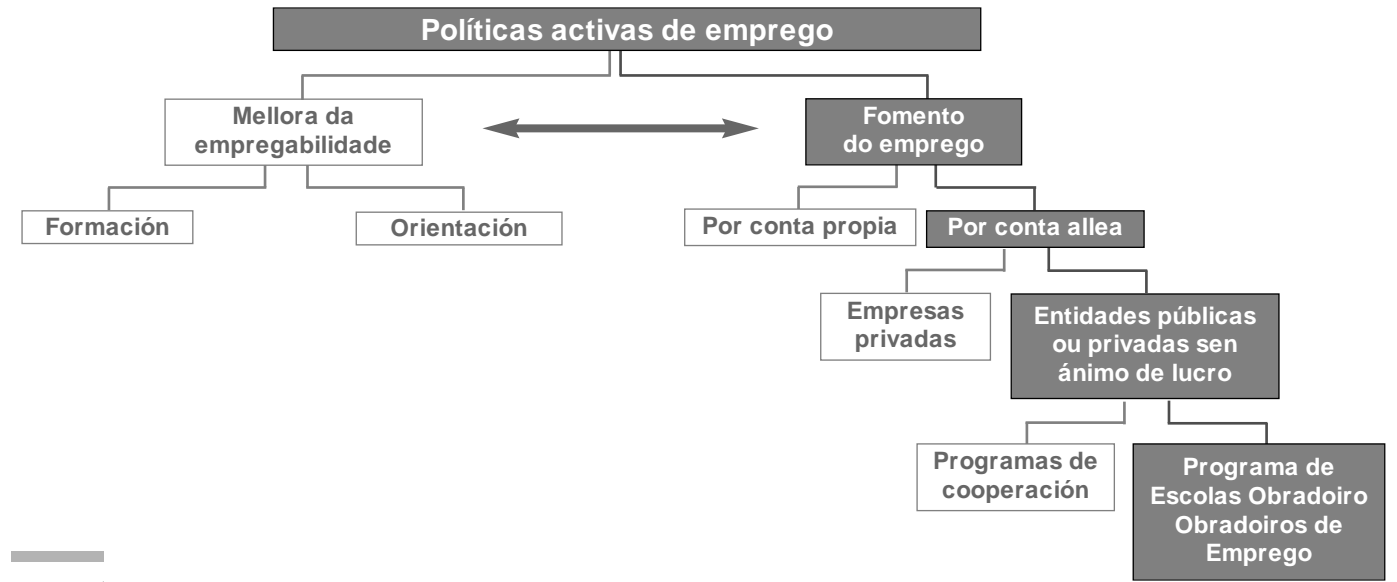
Políticas activas de emprego

Mellora da empregabilidade

Fomento do emprego

Formación

Orientación

Por conta propia

Por conta allea

Empresas privadas

Entidades públicas ou privadas sen ánimo de lucro

Programas de cooperación

Programa de Escolas Obradoiro Obradoiros de Emprego